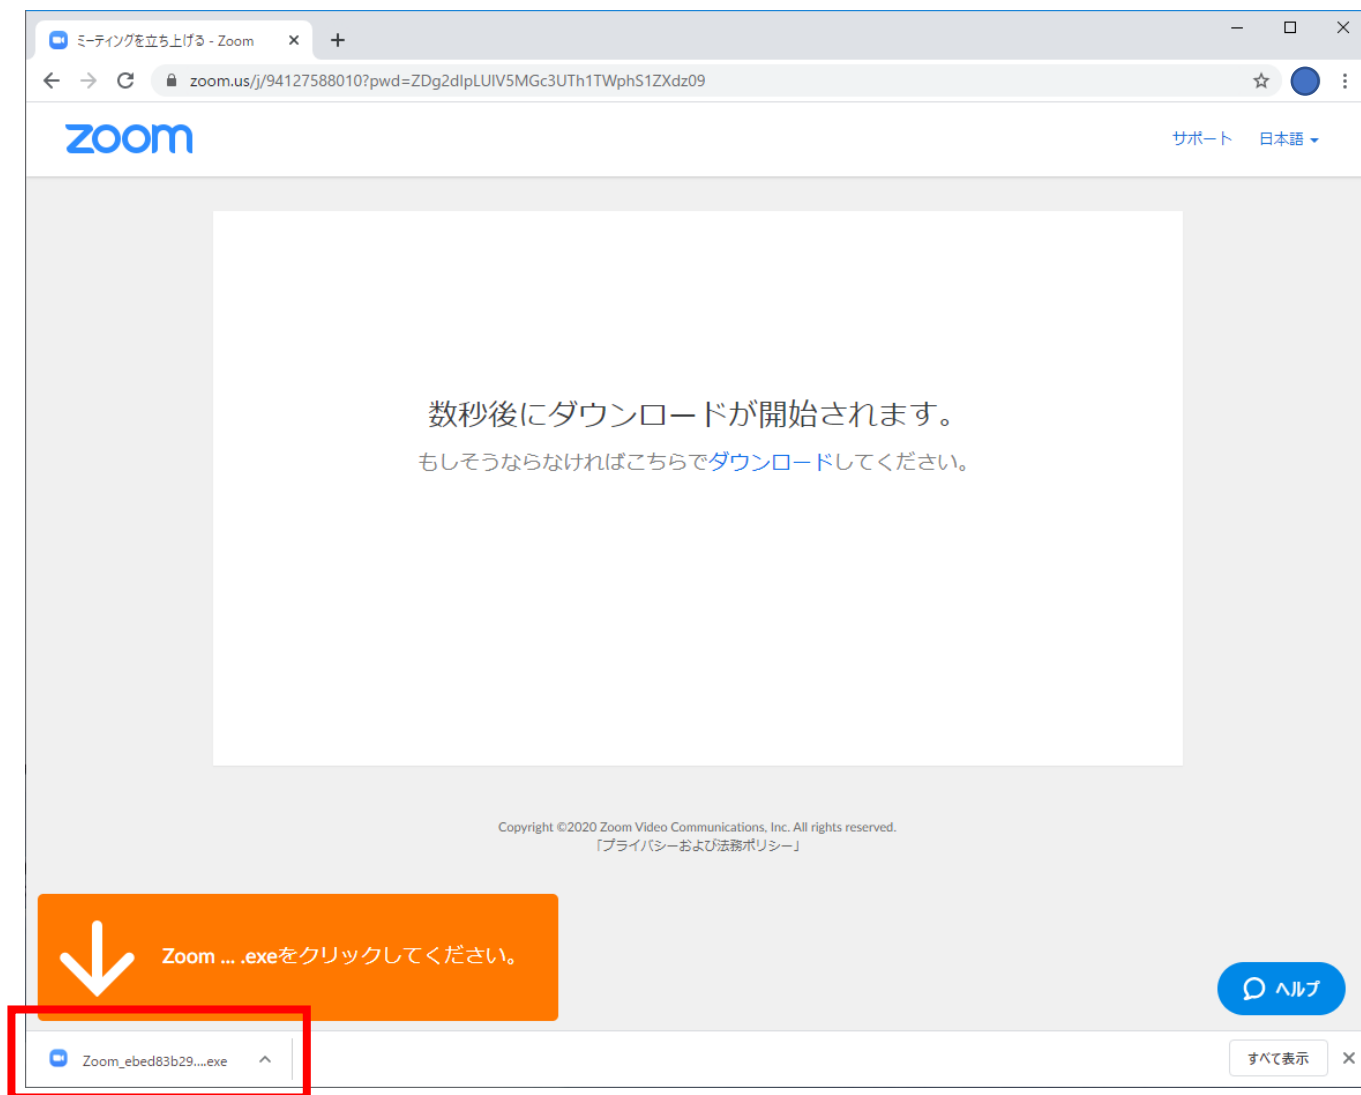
ミーティングを立ち上げる - Zoom

zoom.us/j/94127588010?pwd=ZDg2dlpLUlV5MGc3UTh1TWphS1ZXdz09

zoom

サポート 日本語

数秒後にダウンロードが開始されます。

もしそうならなければこちらでダウンロードしてください。

Copyright ©2020 Zoom Video Communications, Inc. All rights reserved.
「プライバシーおよび法務ポリシー」

Zoom ... .exeをクリックしてください。

ヘルプ

Zoom_ebed83b29....exe

すべて表示